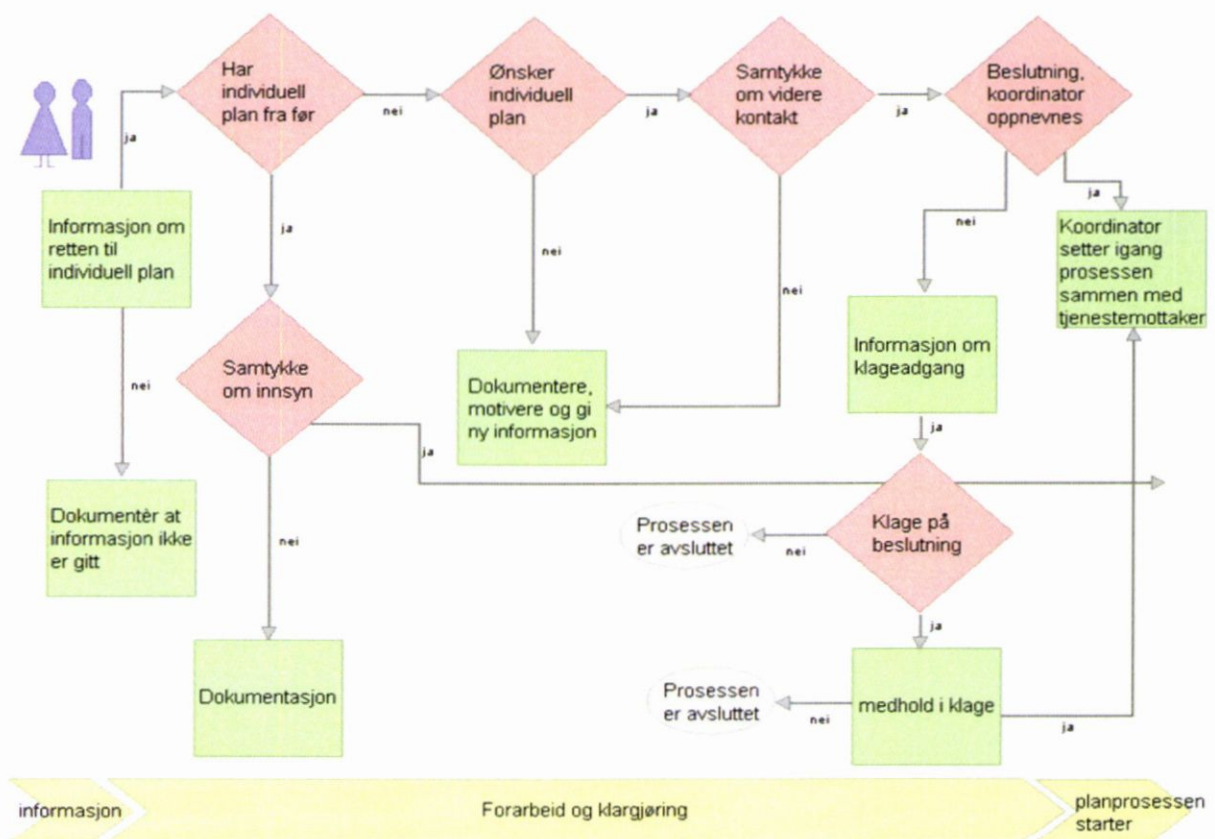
ja

Har individuell plan fra før

nei

Ønsker individuell plan

ja

Samtykke om videre kontakt

ja

Beslutning, koordinator oppnevnes

ja

Informasjon om retten til individuell plan

ja

nei

nei

Koordinator setter igang prosessen sammen med tjenestemottaker

nei

Informasjon om klageadgang

nei

Samtykke om innsyn

Dokumentere, motivere og gi ny informasjon

ja

ja

Dokumentèr at informasjon ikke er gitt

Prosessen er avsluttet

nei

Klage på beslutning

nei

ja

Dokumentasjon

Prosessen er avsluttet

nei

medhold i klage

ja

informasjon

Forarbeid og klargjøring

planprosessen starter